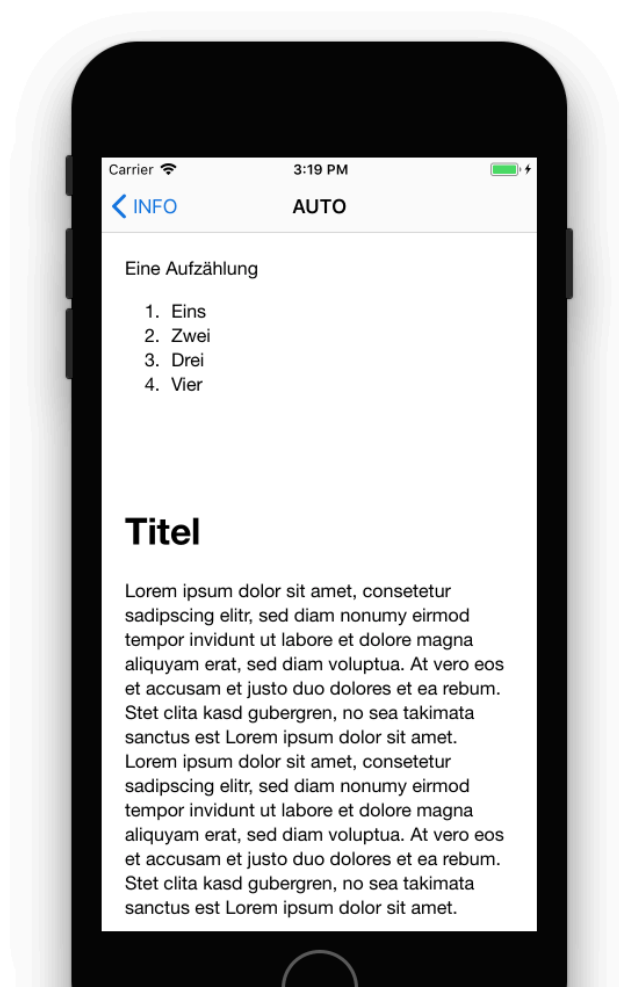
Carrier 3:19 PM

INFO AUTO

Eine Aufzählung

1. Eins
2. Zwei
3. Drei
4. Vier

Titel

Lorem ipsum dolor sit amet, consetetur sadipscing elitr, sed diam nonumy eirmod tempor invidunt ut labore et dolore magna aliquyam erat, sed diam voluptua. At vero eos et accusam et justo duo dolores et ea rebum. Stet clita kasd gubergren, no sea takimata sanctus est Lorem ipsum dolor sit amet. Lorem ipsum dolor sit amet, consetetur sadipscing elitr, sed diam nonumy eirmod tempor invidunt ut labore et dolore magna aliquyam erat, sed diam voluptua. At vero eos et accusam et justo duo dolores et ea rebum. Stet clita kasd gubergren, no sea takimata sanctus est Lorem ipsum dolor sit amet.